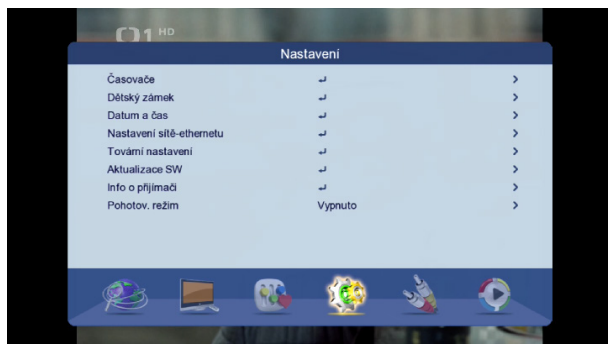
ČT1 HD

Nastavení

| | | |
|---|---|---|
| Časovače | ↵ | > |
| Dětský zámek | ↵ | > |
| Datum a čas | ↵ | > |
| Nastavení sítě-ethernetu | ↵ | > |
| Tovární nastavení | ↵ | > |
| Aktualizace SW | ↵ | > |
| Info o přijímači | ↵ | > |
| Pohotov. režim | Vypnuto | > |